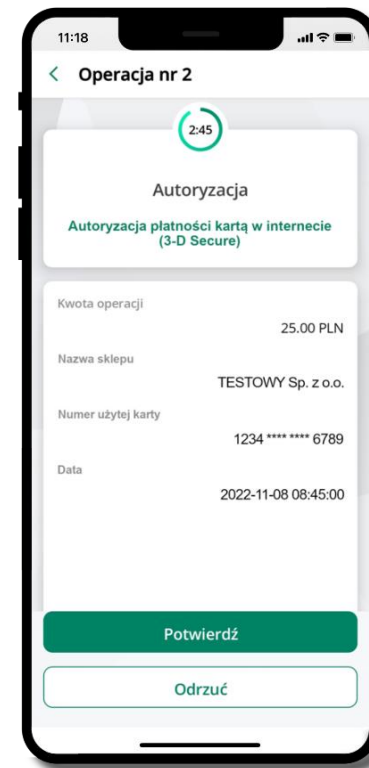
11:18

< Operacja nr 2

2:45

Autoryzacja

Autoryzacja płatności kartą w internecie (3-D Secure)

Kwota operacji

25.00 PLN

Nazwa sklepu

TESTOWY Sp. z o.o.

Numer użytej karty

1234 **** **** 6789

Data

2022-11-08 08:45:00

Potwierdź

Odrzuć